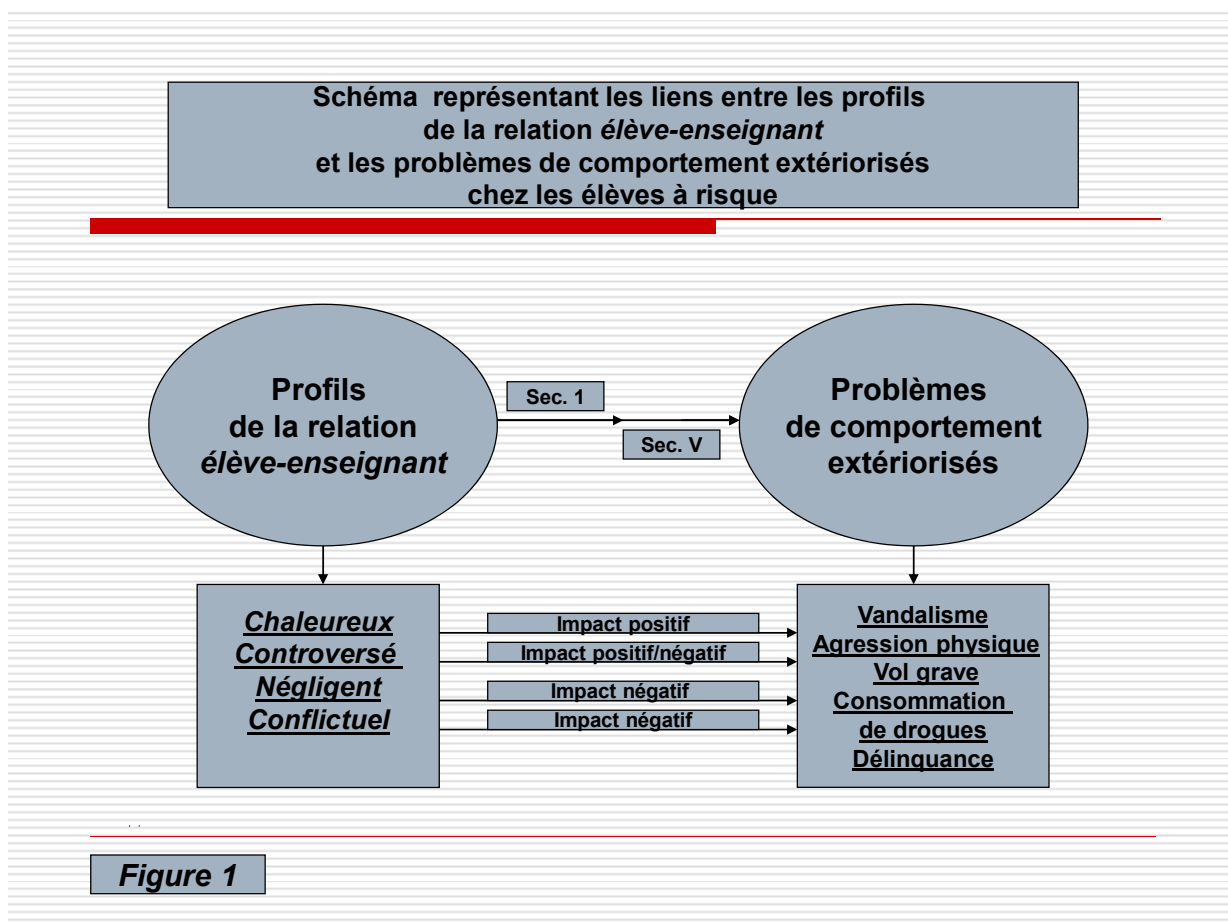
Schéma représentant les liens entre les profils de la relation *élève-enseignant* et les problèmes de comportement extériorisés chez les élèves à risque

Profils de la relation *élève-enseignant*

Sec. 1

Sec. V

Problèmes de comportement extériorisés

*Chaleureux*
*Controversé*
*Négligent*
*Conflictuel*

Impact positif

Impact positif/négatif

Impact négatif

Impact négatif

Vandalisme
Agression physique
Vol grave
Consommation de drogues
Délinquance

*Figure 1*